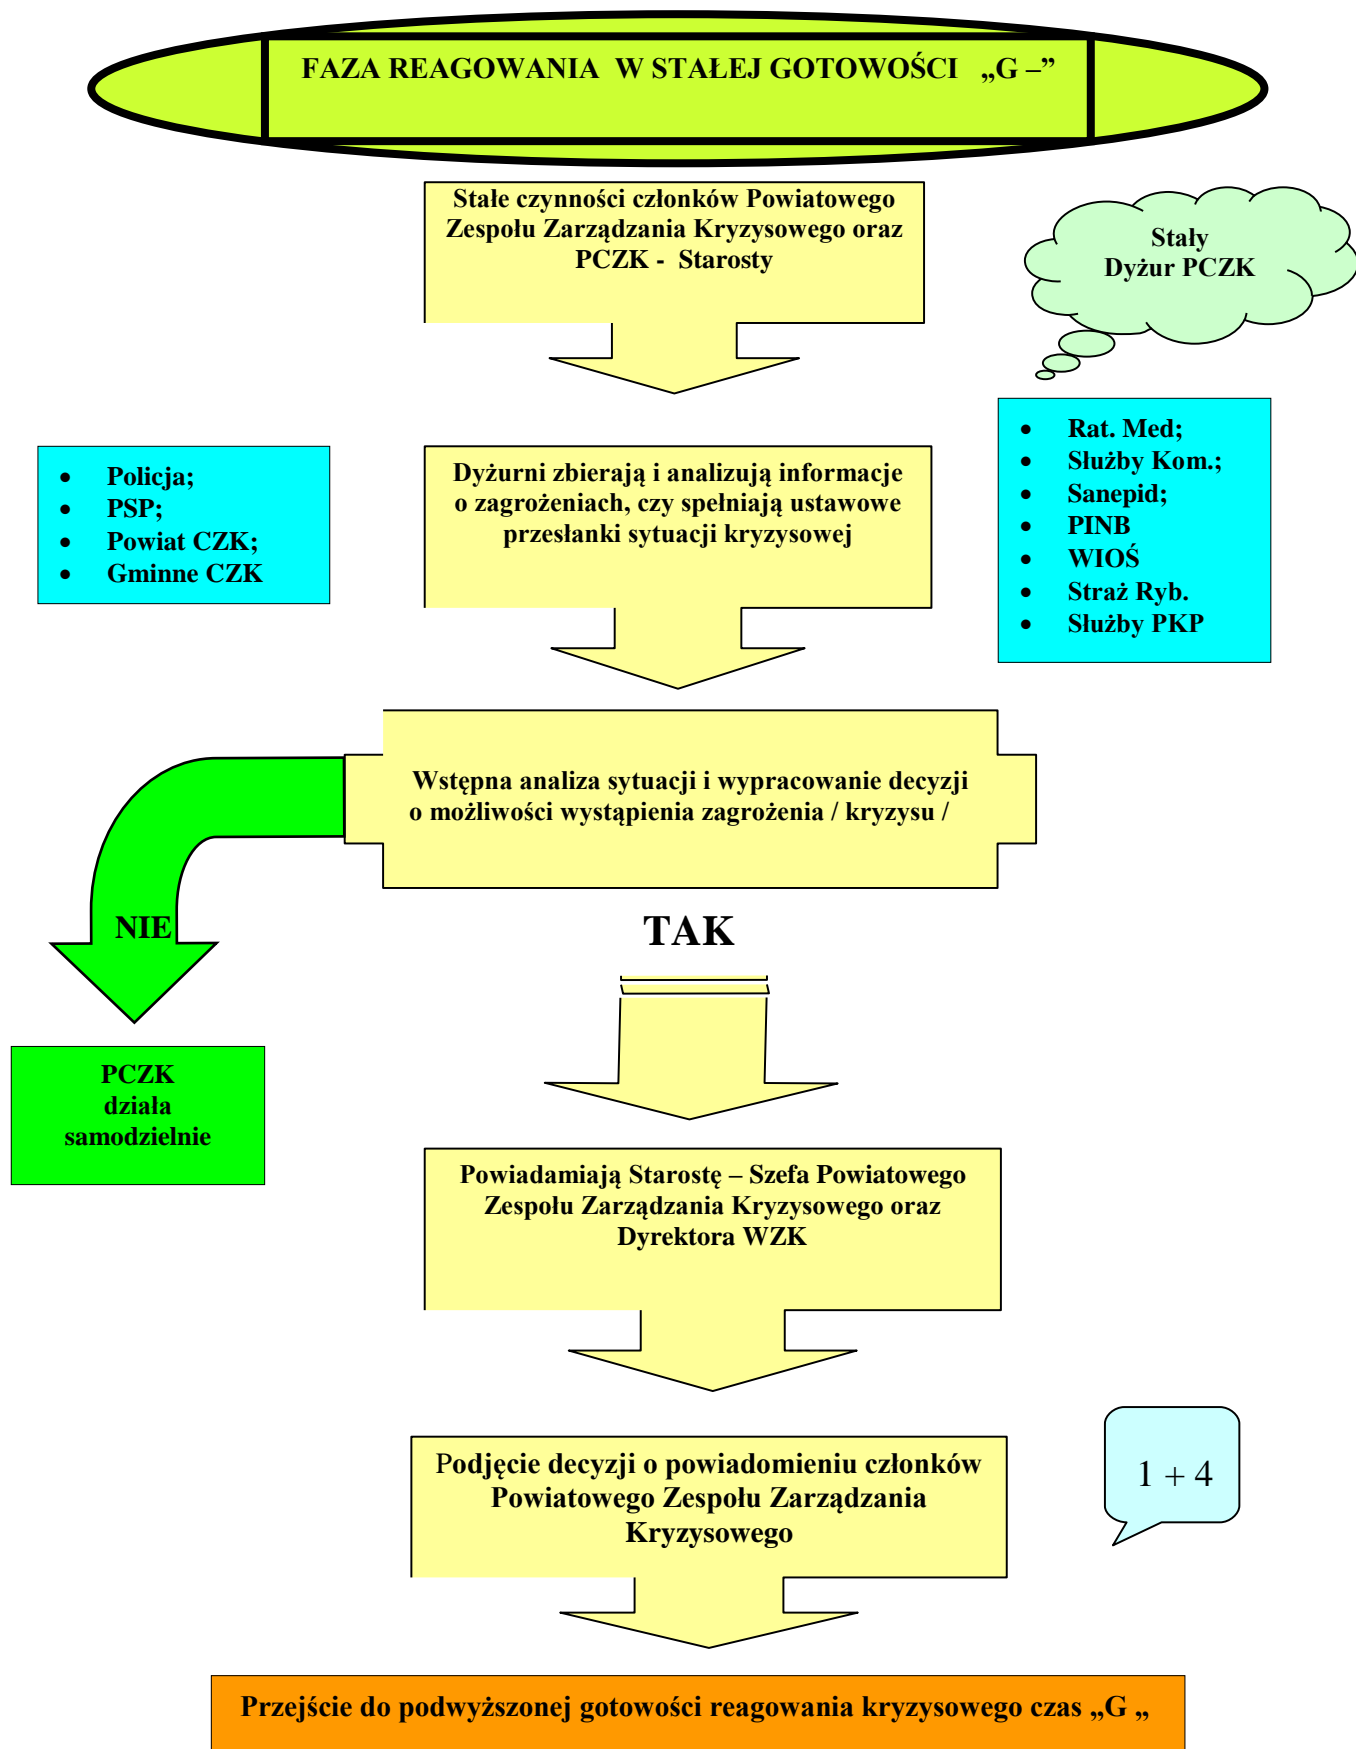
FAZA REAGOWANIA W STAŁEJ GOTOWOŚCI „G –”

Stałe czynności członków Powiatowego Zespołu Zarządzania Kryzysowego oraz PCZK - Starosty

Stały Dyżur PCZK

- Policja;
- PSP;
- Powiat CZK;
- Gminne CZK

Dyżurni zbierają i analizują informacje o zagrożeniach, czy spełniają ustawowe przesłanki sytuacji kryzysowej

- Rat. Med;
- Służby Kom.;
- Sanepid;
- PINB
- WIOŚ
- Straż Ryb.
- Służby PKP

Wstępna analiza sytuacji i wypracowanie decyzji o możliwości wystąpienia zagrożenia / kryzysu /

NIE

TAK

PCZK działa samodzielnie

Powiadamiają Starostę – Szefa Powiatowego Zespołu Zarządzania Kryzysowego oraz Dyrektora WZK

Podjęcie decyzji o powiadomieniu członków Powiatowego Zespołu Zarządzania Kryzysowego

1 + 4

Przejście do podwyższonej gotowości reagowania kryzysowego czas „G „